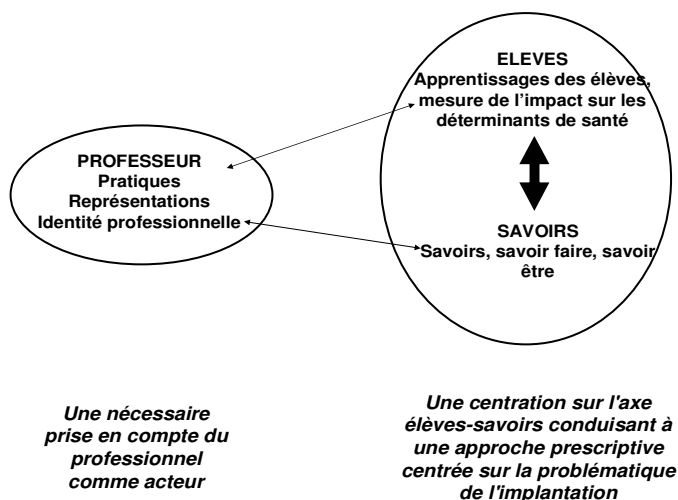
PROFESSEUR
Pratiques
Représentations
Identité professionnelle

ELEVES
Apprentissages des élèves, mesure de l'impact sur les déterminants de santé

SAVOIRS
Savoirs, savoir faire, savoir être

Une nécessaire prise en compte du professionnel comme acteur

Une centration sur l'axe élèves-savoirs conduisant à une approche prescriptive centrée sur la problématique de l'implantation